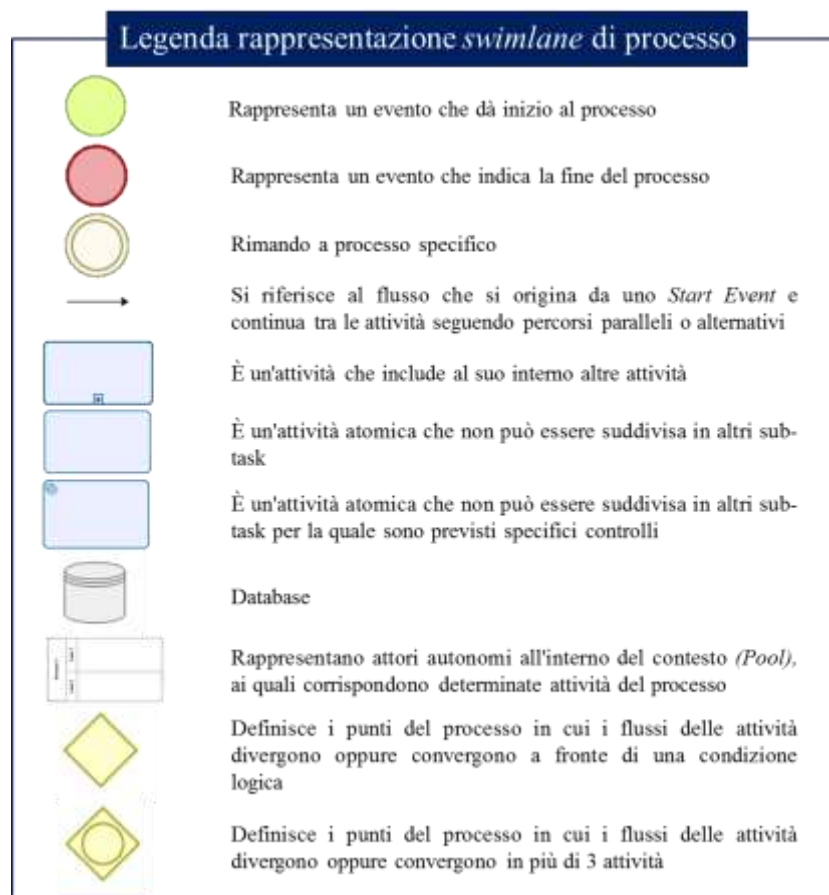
Legenda rappresentazione *swimlane* di processo

Rappresenta un evento che dà inizio al processo

Rappresenta un evento che indica la fine del processo

Rimando a processo specifico

Si riferisce al flusso che si origina da uno *Start Event* e continua tra le attività seguendo percorsi paralleli o alternativi

È un'attività che include al suo interno altre attività

È un'attività atomica che non può essere suddivisa in altri subtask

È un'attività atomica che non può essere suddivisa in altri subtask per la quale sono previsti specifici controlli

Database

Rappresentano attori autonomi all'interno del contesto *(Pool)*, ai quali corrispondono determinate attività del processo

Definisce i punti del processo in cui i flussi delle attività divergono oppure convergono a fronte di una condizione logica

Definisce i punti del processo in cui i flussi delle attività divergono oppure convergono in più di 3 attività